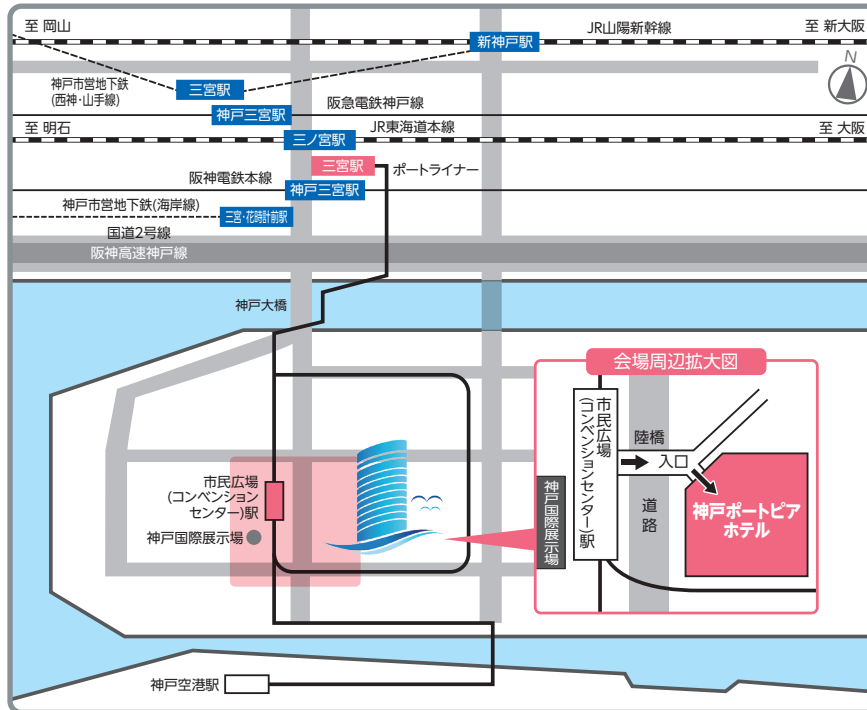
至 岡山

JR山陽新幹線

至 新大阪

新神戸駅

N

神戸市営地下鉄
(西神・山手線)

三宮駅

神戸三宮駅

阪急電鉄神戸線

至 明石

JR東海道本線

至 大阪

三ノ宮駅

三宮駅

ポートライナー

阪神電鉄本線

神戸三宮駅

神戸市営地下鉄(海岸線)

三宮・花時計前駅

国道2号線

阪神高速神戸線

神戸大橋

会場周辺拡大図

市民広場
(コンベンションセンター)駅

陸橋

入口

道路

神戸ポートピアホテル

神戸国際展示場

市民広場
(コンベンション
センター)駅

神戸国際展示場

神戸空港駅